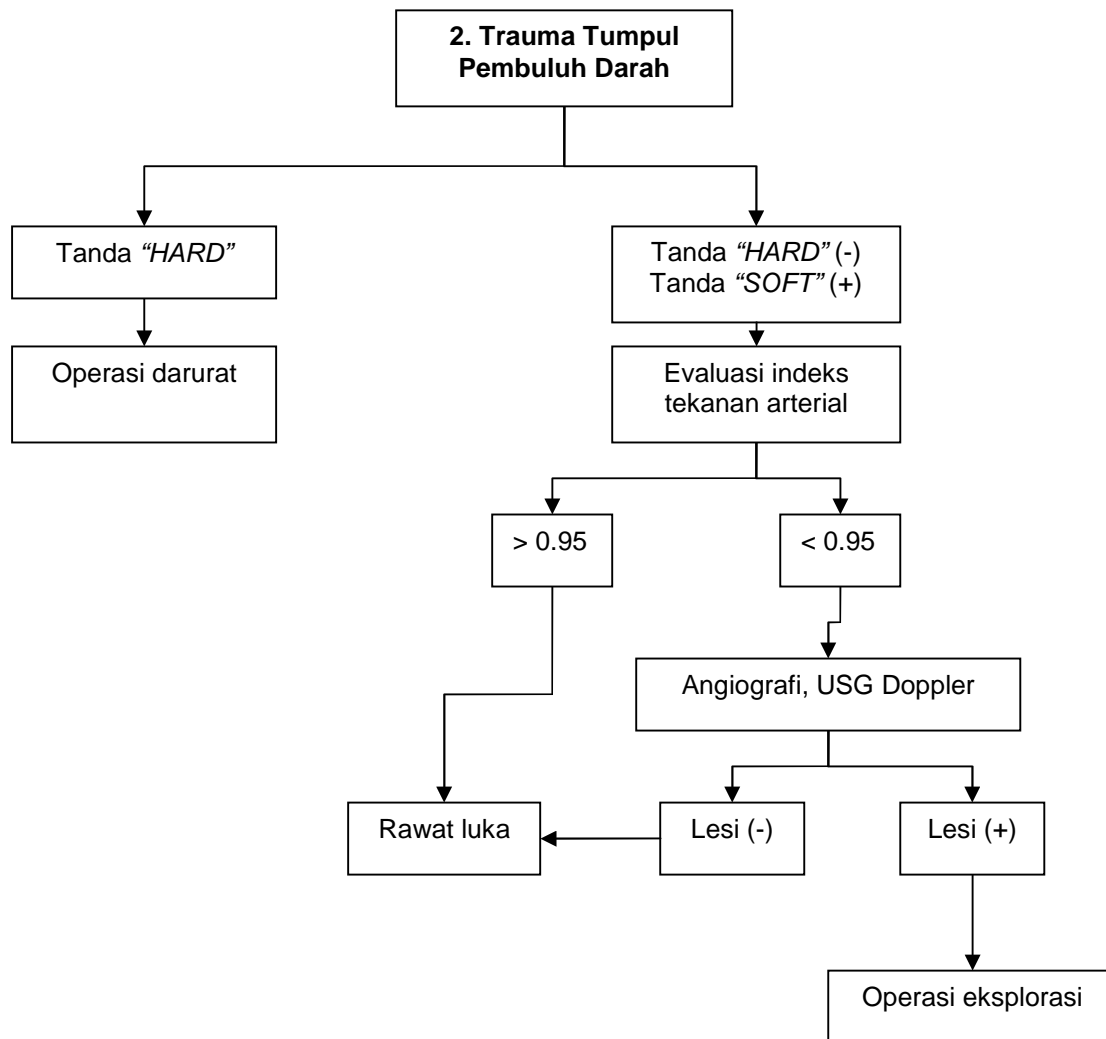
2. Trauma Tumpul Pembuluh Darah

Tanda *"HARD"*

Operasi darurat

Tanda *"HARD"* (-)
Tanda *"SOFT"* (+)

Evaluasi indeks tekanan arterial

> 0.95

< 0.95

Angiografi, USG Doppler

Rawat luka

Lesi (-)

Lesi (+)

Operasi eksplorasi